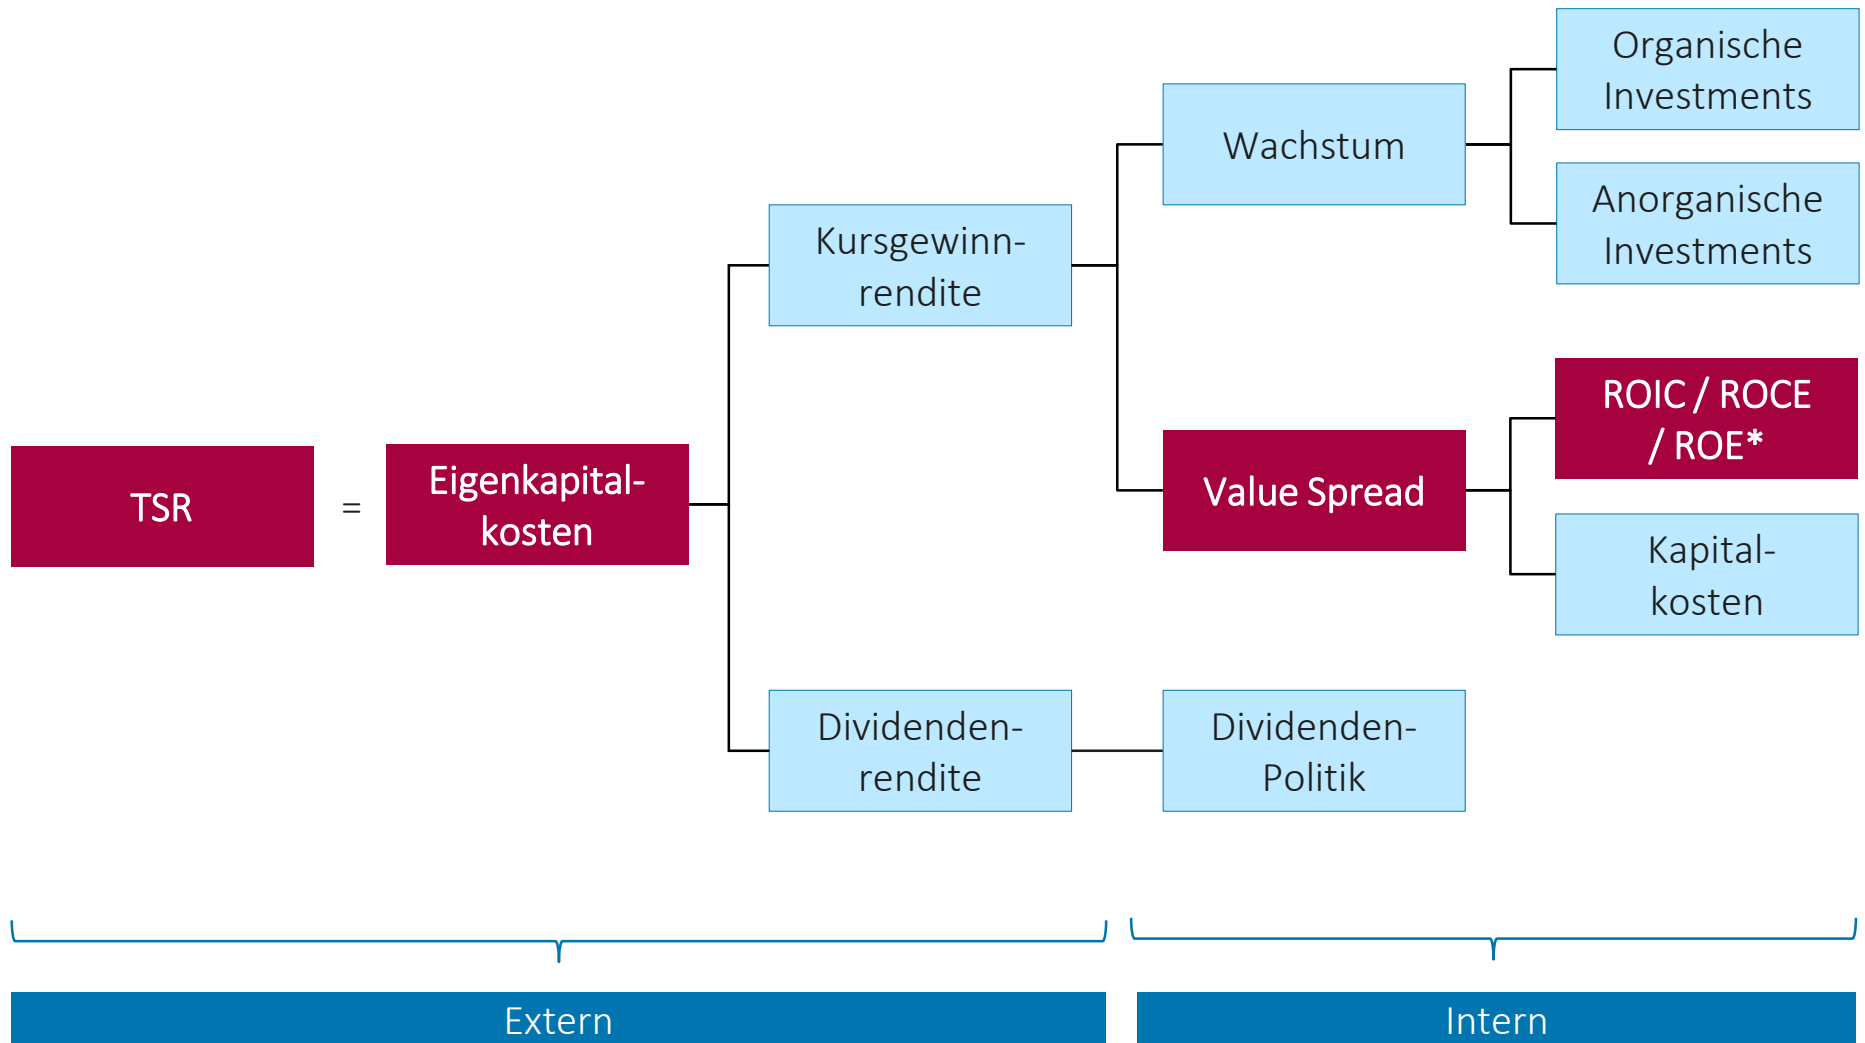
Organische Investments

Wachstum

Anorganische Investments

Kursgewinnrendite

ROIC / ROCE / ROE*

TSR

=

Eigenkapitalkosten

Value Spread

Kapitalkosten

Dividendenrendite

Dividenden-Politik

Extern

Intern